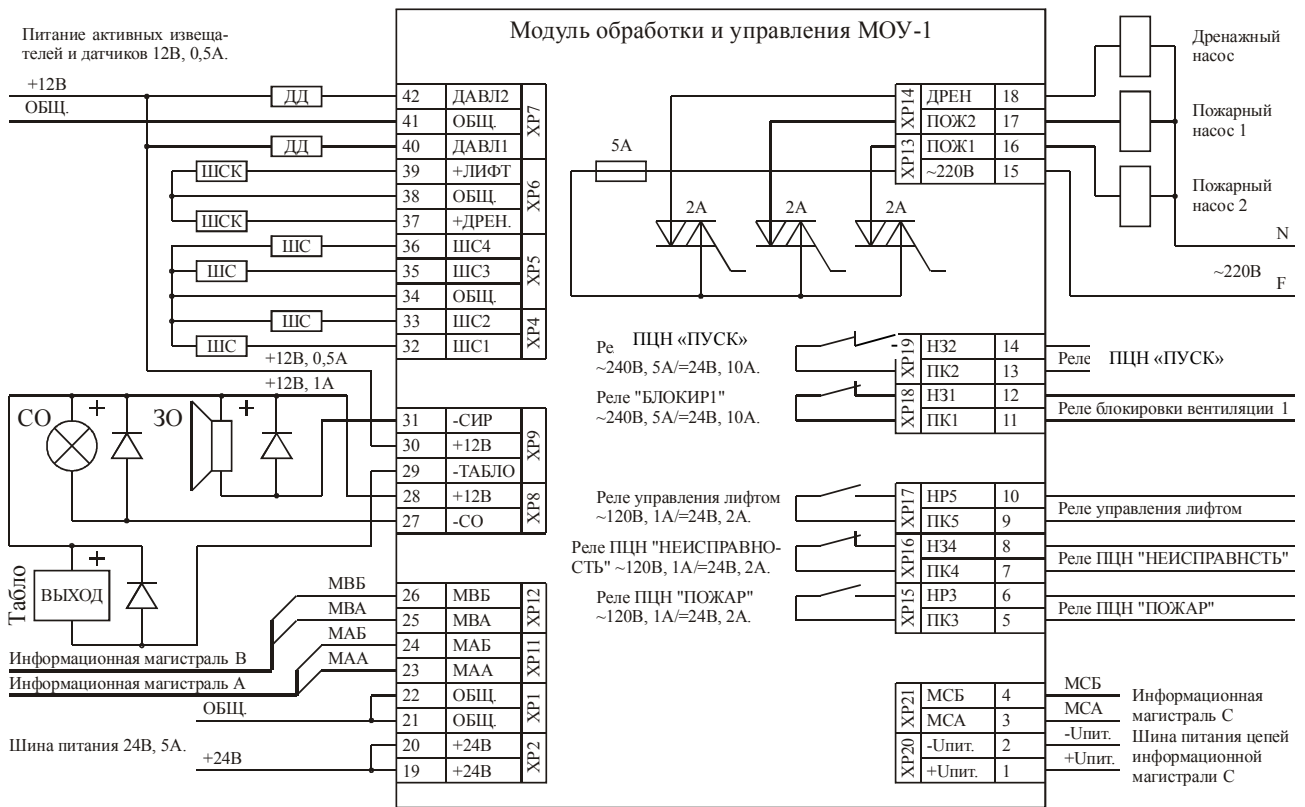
Модуль обработки и управления МОУ-1

Питание активных извещателей и датчиков 12В, 0,5А.

+12В
ОБЩ.

ДД
ДД
ШСК
ШСК
ШС
ШС
ШС
ШС

| 42 | ДАВЛ2 | XP7 |
|---|---|---|
| 41 | ОБЩ. | |
| 40 | ДАВЛ1 | |
| 39 | +ЛИФТ | XP6 |
| 38 | ОБЩ. | |
| 37 | +ДРЕН. | |
| 36 | ШС4 | XP5 |
| 35 | ШС3 | |
| 34 | ОБЩ. | |
| 33 | ШС2 | XP4 |
| 32 | ШС1 | |

+12В, 0,5А
+12В, 1А

СО + ЗО +

| 31 | -СИР | XP9 |
|---|---|---|
| 30 | +12В | |
| 29 | -ТАБЛО | |
| 28 | +12В | XP8 |
| 27 | -СО | |

Табло
+
ВЫХОД

МВБ
МВА
МАБ
МАА

Информационная магистраль В
Информационная магистраль А

| 26 | МВБ | XP12 |
|---|---|---|
| 25 | МВА | |
| 24 | МАБ | XP11 |
| 23 | МАА | |
| 22 | ОБЩ. | XP1 |
| 21 | ОБЩ. | |
| 20 | +24В | XP2 |
| 19 | +24В | |

ОБЩ.
Шина питания 24В, 5А.
+24В

5А
2А 2А 2А

| XP14 | ДРЕН | 18 |
|---|---|---|
| | ПОЖ2 | 17 |
| XP13 | ПОЖ1 | 16 |
| | ~220В | 15 |

Дренажный насос
Пожарный насос 1
Пожарный насос 2
N
~220В F

Ре ПЦН «ПУСК»
~240В, 5А/=24В, 10А.
Реле "БЛОКИР1"
~240В, 5А/=24В, 10А.

| XP19 | НЗ2 | 14 |
|---|---|---|
| | ПК2 | 13 |
| XP18 | НЗ1 | 12 |
| | ПК1 | 11 |

Реле ПЦН «ПУСК»
Реле блокировки вентиляции 1

Реле управления лифтом ~120В, 1А/=24В, 2А.
Реле ПЦН "НЕИСПРАВНОСТЬ" ~120В, 1А/=24В, 2А.
Реле ПЦН "ПОЖАР" ~120В, 1А/=24В, 2А.

| XP17 | НР5 | 10 |
|---|---|---|
| | ПК5 | 9 |
| XP16 | НЗ4 | 8 |
| | ПК4 | 7 |
| XP15 | НР3 | 6 |
| | ПК3 | 5 |

Реле управления лифтом
Реле ПЦН "НЕИСПРАВНСТЬ"
Реле ПЦН "ПОЖАР"

| XP21 | МСБ | 4 |
|---|---|---|
| | МСА | 3 |
| XP20 | -Uпит. | 2 |
| | +Uпит. | 1 |

МСБ
МСА
-Uпит.
+Uпит.

Информационная магистраль С
Шина питания цепей информационной магистрали С